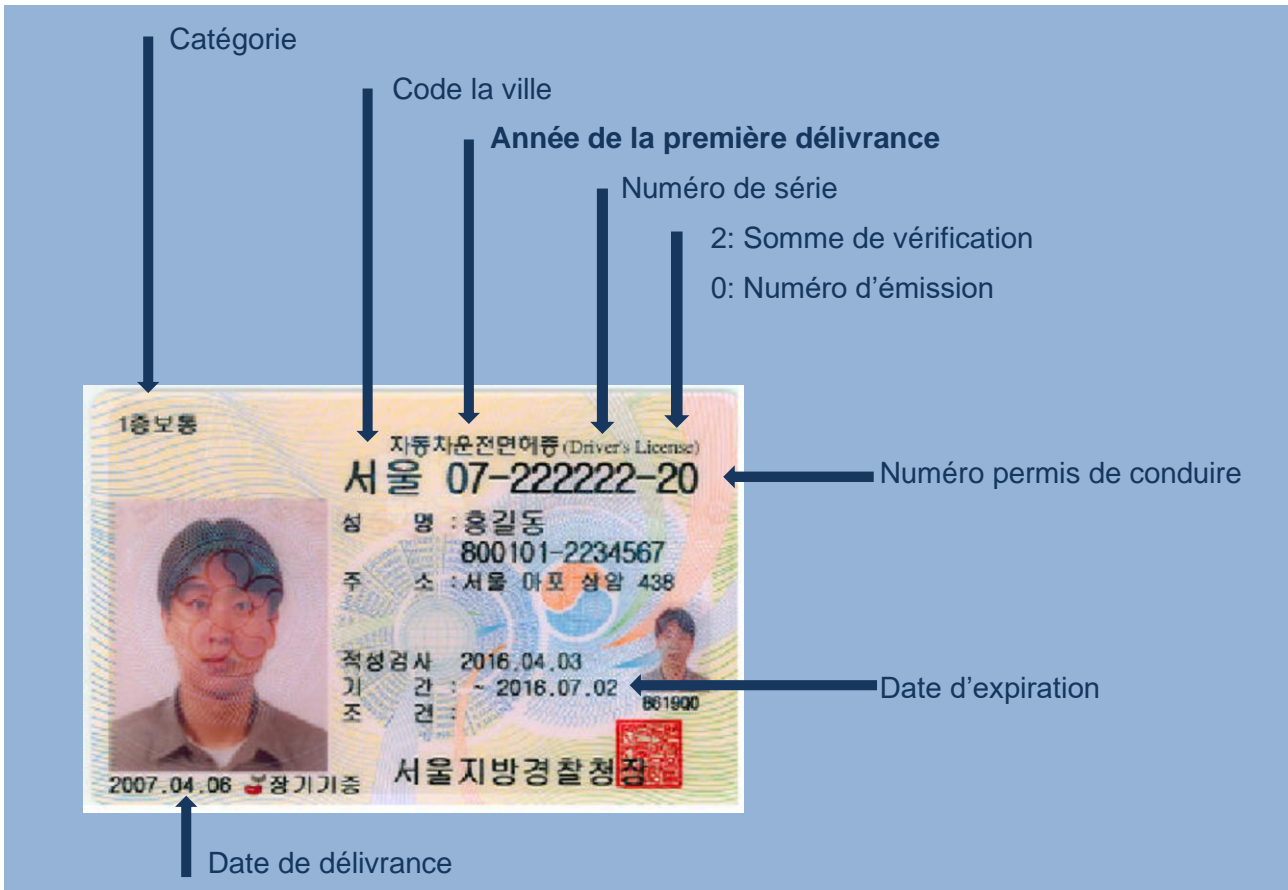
Catégorie

Code la ville

**Année de la première délivrance**

Numéro de série

2: Somme de vérification

0: Numéro d'émission

1종보통

자동차운전면허증 (Driver's License)

서울 07-222222-20

Numéro permis de conduire

성 명 : 홍길동

800101-2234567

주 소 : 서울 마포 상암 438

적성검사 2016.04.03

기 간 : ~ 2016.07.02

조 건 :

861900

Date d'expiration

2007.04.06 장기기증

서울지방경찰청장

Date de délivrance